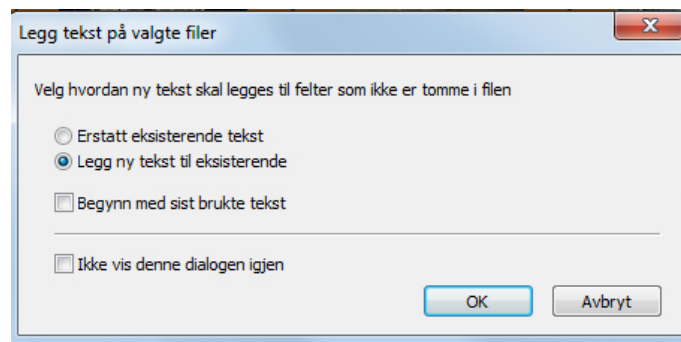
Legg tekst på valgte filer

Velg hvordan ny tekst skal legges til felter som ikke er tomme i filen

Erstatt eksisterende tekst

Legg ny tekst til eksisterende

Begynn med sist brukte tekst

Ikke vis denne dialogen igjen

OK

Avbryt